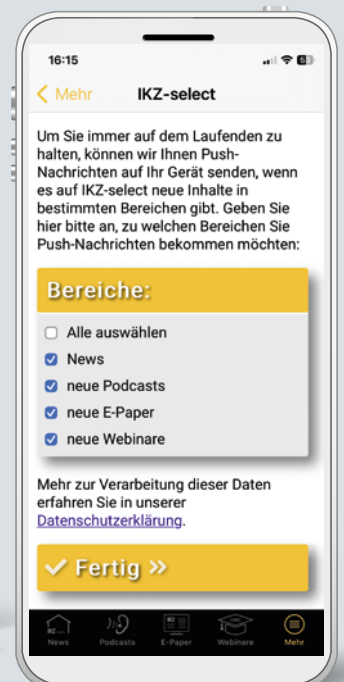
16:15

< Mehr IKZ-select

Um Sie immer auf dem Laufenden zu halten, können wir Ihnen Push-Nachrichten auf Ihr Gerät senden, wenn es auf IKZ-select neue Inhalte in bestimmten Bereichen gibt. Geben Sie hier bitte an, zu welchen Bereichen Sie Push-Nachrichten bekommen möchten:

Bereiche:

Alle auswählen
News
neue Podcasts
neue E-Paper
neue Webinare

Mehr zur Verarbeitung dieser Daten erfahren Sie in unserer Datenschutzerklärung.

✓ Fertig »

News Podcasts E-Paper Webinare Mehr